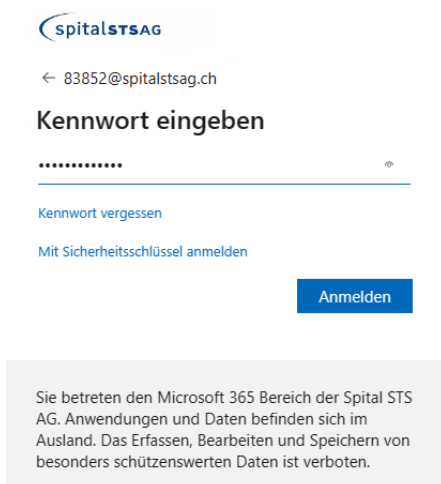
spitalSTSAG

← 83852@spitalstsag.ch

Kennwort eingeben

•••••••••••••

Kennwort vergessen

Mit Sicherheitsschlüssel anmelden

Anmelden

Sie betreten den Microsoft 365 Bereich der Spital STS AG. Anwendungen und Daten befinden sich im Ausland. Das Erfassen, Bearbeiten und Speichern von besonders schützenswerten Daten ist verboten.